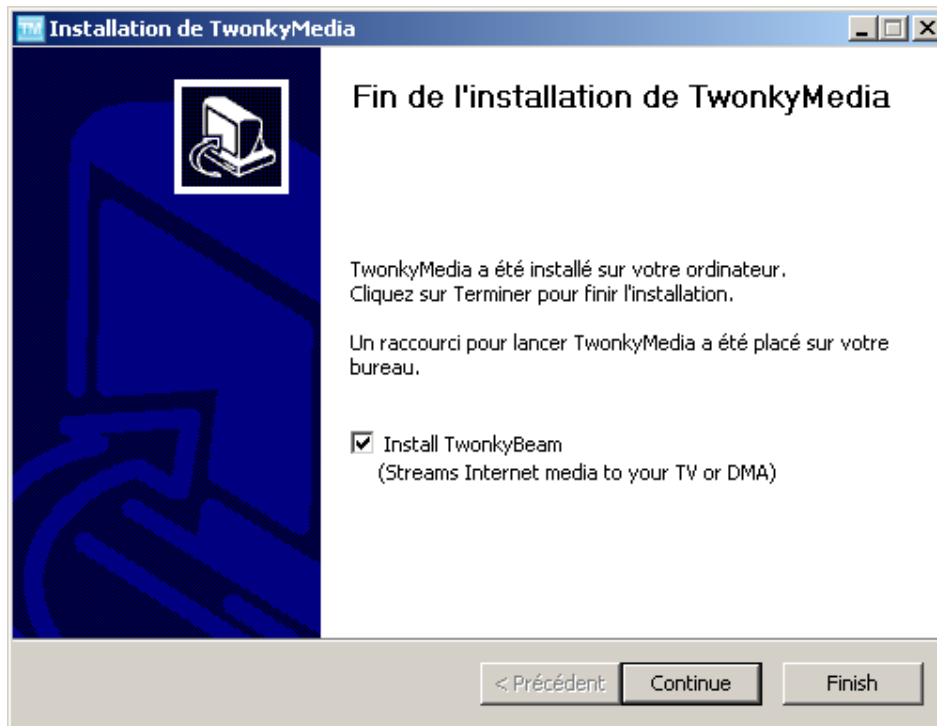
TM Installation de TwonkyMedia

Fin de l'installation de TwonkyMedia

TwonkyMedia a été installé sur votre ordinateur. Cliquez sur Terminer pour finir l'installation.

Un raccourci pour lancer TwonkyMedia a été placé sur votre bureau.

Install TwonkyBeam
(Streams Internet media to your TV or DMA)

< Précédent
Continue
Finish